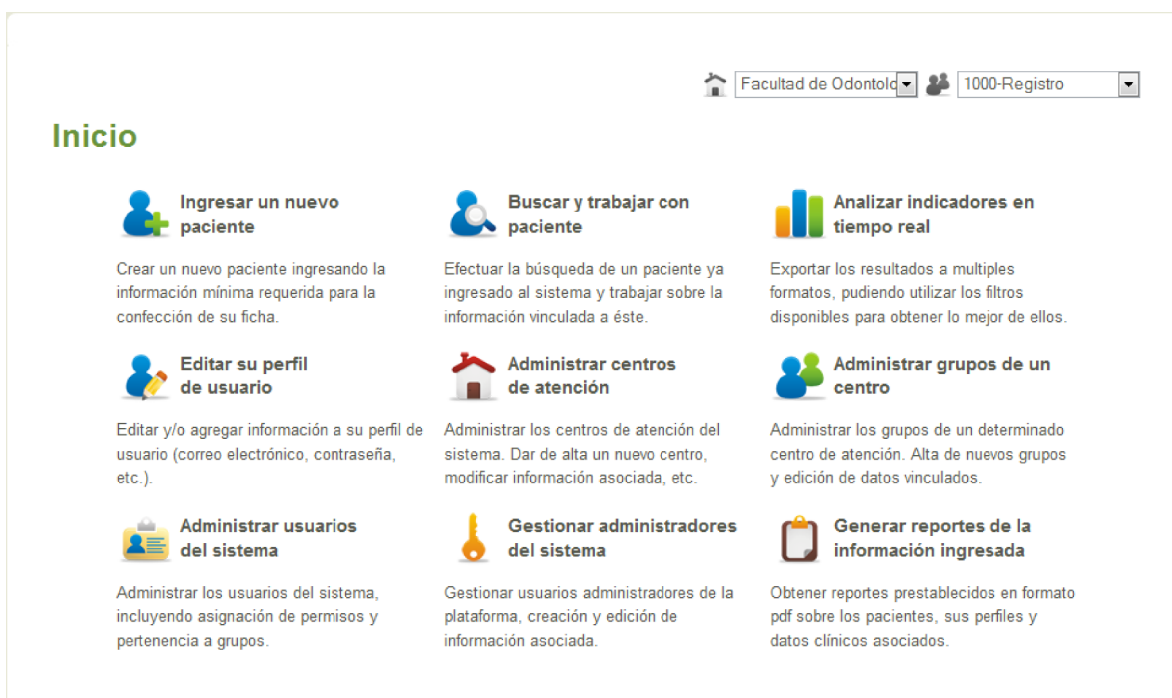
Facutad de Odontolo

1000-Registro

Inicio

Ingresar un nuevo paciente

Crear un nuevo paciente ingresando la información mínima requerida para la confección de su ficha.

Buscar y trabajar con paciente

Efectuar la búsqueda de un paciente ya ingresado al sistema y trabajar sobre la información vinculada a éste.

Analizar indicadores en tiempo real

Exportar los resultados a multiples formatos, pudiendo utilizar los filtros disponibles para obtener lo mejor de ellos.

Editar su perfil de usuario

Editar y/o agregar información a su perfil de usuario (correo electrónico, contraseña, etc.).

Administrar centros de atención

Administrar los centros de atención del sistema. Dar de alta un nuevo centro, modificar información asociada, etc.

Administrar grupos de un centro

Administrar los grupos de un determinado centro de atención. Alta de nuevos grupos y edición de datos vinculados.

Administrar usuarios del sistema

Administrar los usuarios del sistema, incluyendo asignación de permisos y pertenencia a grupos.

Gestionar administradores del sistema

Gestionar usuarios administradores de la plataforma, creación y edición de información asociada.

Generar reportes de la información ingresada

Obtener reportes prestablecidos en formato pdf sobre los pacientes, sus perfiles y datos clínicos asociados.